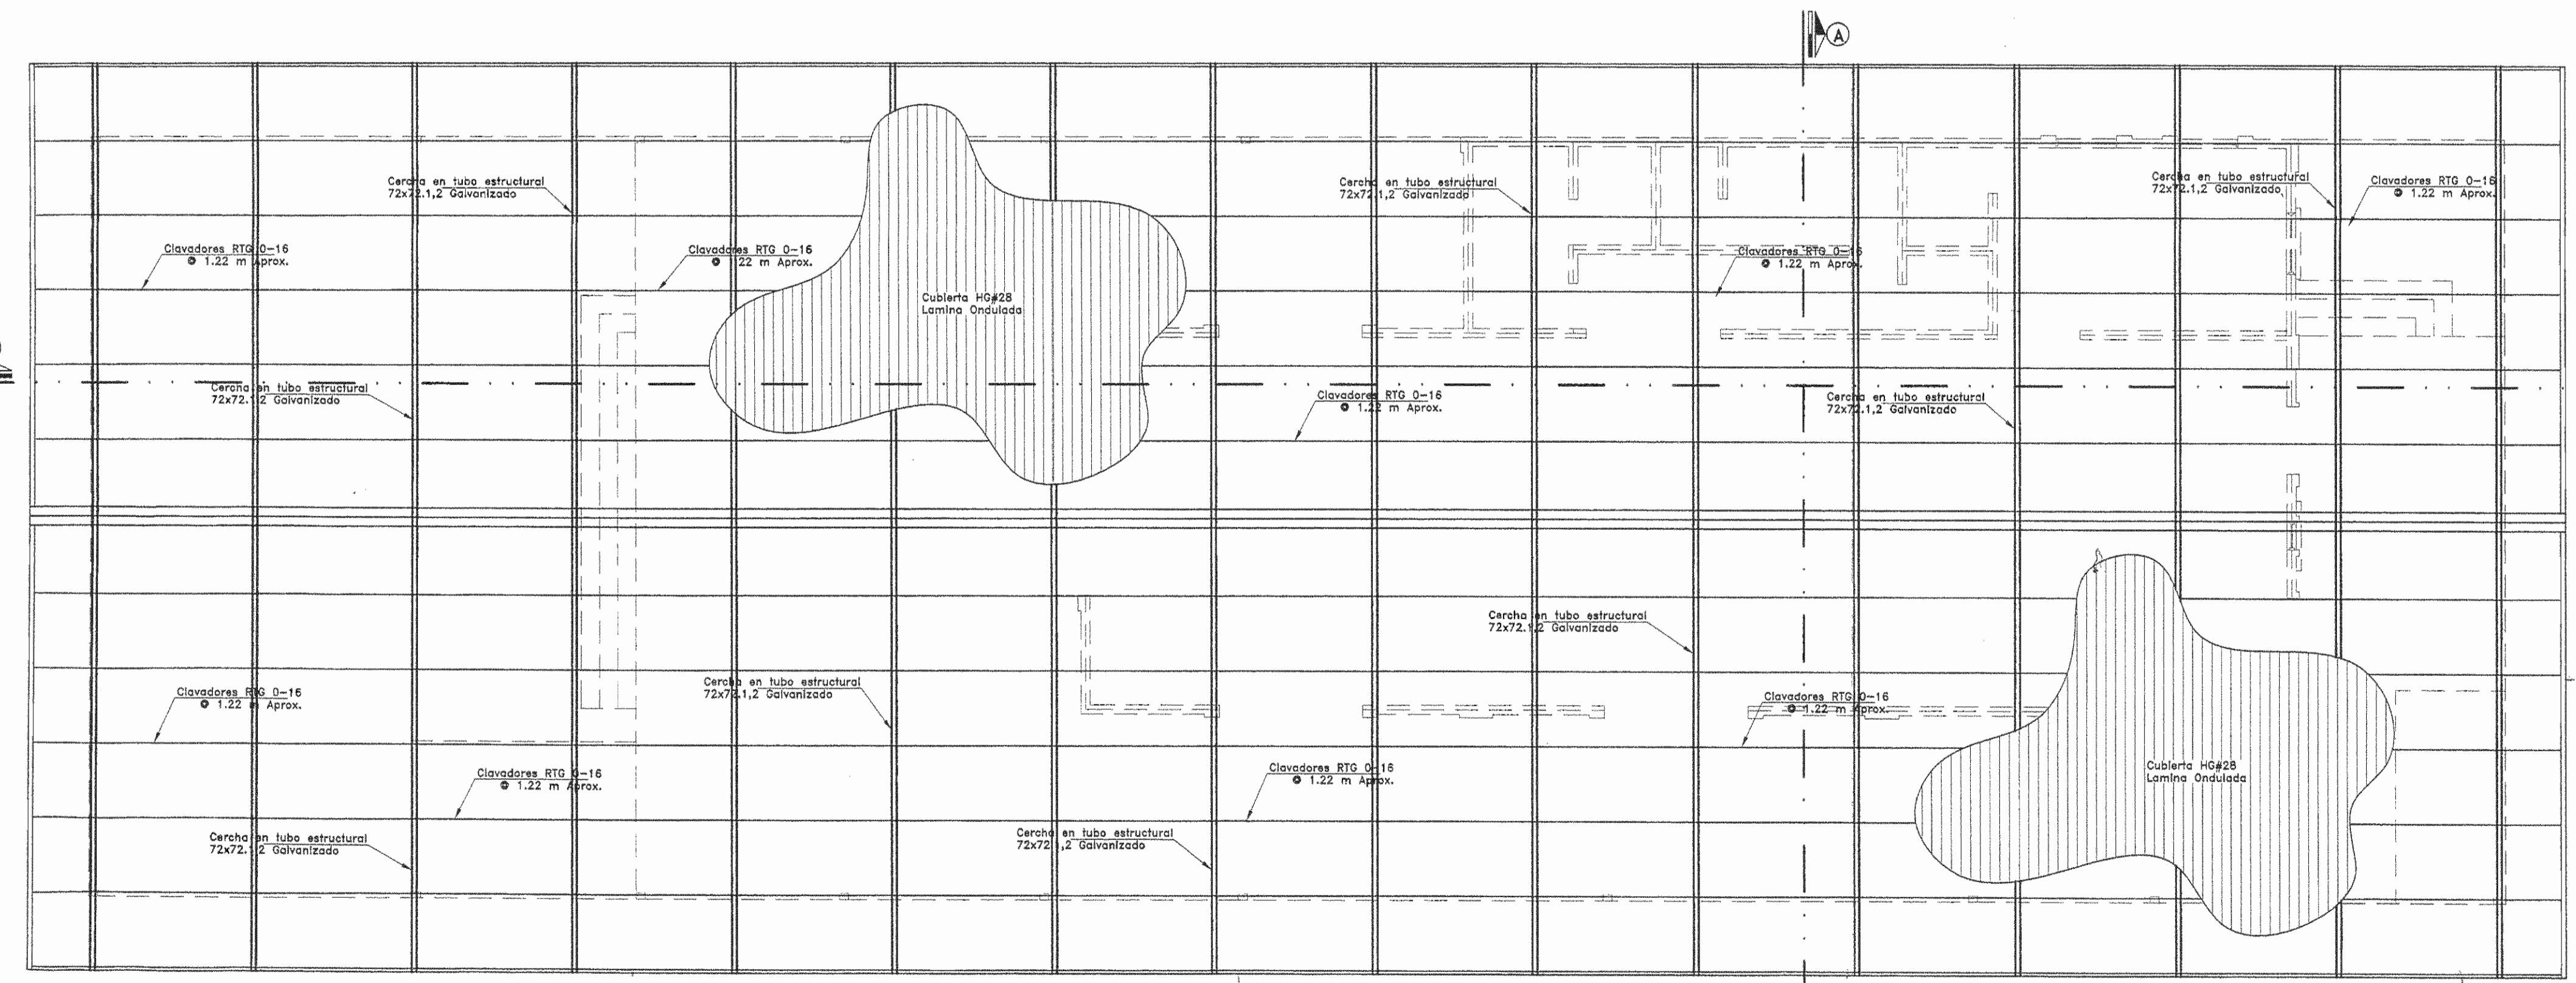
A

Cercha en tubo estructural
72x72.1,2 Galvanizado

Cercha en tubo estructural
72x72.1,2 Galvanizado

Cercha en tubo estructural
72x72.1,2 Galvanizado

Clavadores RTG 0-16
⊘ 1.22 m Aprox.

Clavadores RTG 0-16
⊘ 1.22 m Aprox.

Clavadores RTG 0-16
⊘ 1.22 m Aprox.

Cubierta HG#28
Lamina Ondulada

Clavadores RTG 0-16
⊘ 1.22 m Aprox.

Cercha en tubo estructural
72x72.1,2 Galvanizado

Clavadores RTG 0-16
⊘ 1.22 m Aprox.

Cercha en tubo estructural
72x72.1,2 Galvanizado

Cercha en tubo estructural
72x72.1,2 Galvanizado

Clavadores RTG 0-16
⊘ 1.22 m Aprox.

Cercha en tubo estructural
72x72.1,2 Galvanizado

Clavadores RTG 0-16
⊘ 1.22 m Aprox.

Clavadores RTG 0-16
⊘ 1.22 m Aprox.

Clavadores RTG 0-16
⊘ 1.22 m Aprox.

Cercha en tubo estructural
72x72.1,2 Galvanizado

Cercha en tubo estructural
72x72.1,2 Galvanizado

Cubierta HG#28
Lamina Ondulada